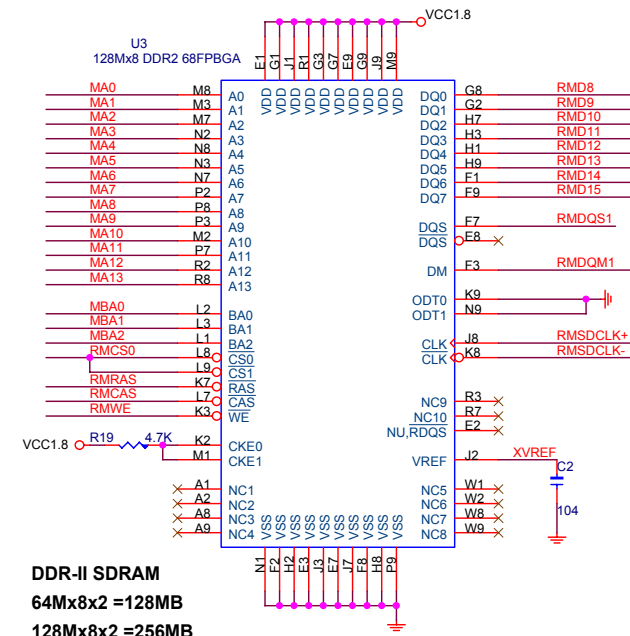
VCC1.8

U3
128Mx8 DDR2 68FPBGA

E1 G1 J1 R1 G3 G7 E9 G9 J9 M9

VDD VDD VDD VDD VDD VDD VDD VDD VDD VDD

MA0 M8 A0
MA1 M3 A1
MA2 M7 A2
MA3 N2 A3
MA4 N8 A4
MA5 N3 A5
MA6 N7 A6
MA7 P2 A7
MA8 P8 A8
MA9 P3 A9
MA10 M2 A10
MA11 P7 A11
MA12 R2 A12
MA13 R8 A13

MBA0 L2 BA0
MBA1 L3 BA1
MBA2 L1 BA2
RMCS0 L8 $\overline{CS0}$
L9 $\overline{CS1}$
RMRAS K7 $\overline{RAS}$
RMCAS L7 $\overline{CAS}$
RMWE K3 $\overline{WE}$

VCC1.8 R19 4.7K K2 CKE0
M1 CKE1

A1 NC1
A2 NC2
A8 NC3
A9 NC4

DQ0 G8 RMD8
DQ1 G2 RMD9
DQ2 H7 RMD10
DQ3 H3 RMD11
DQ4 H1 RMD12
DQ5 H9 RMD13
DQ6 F1 RMD14
DQ7 F9 RMD15

DQS F7 RMDQS1
$\overline{DQS}$ E8

DM F3 RMDQM1

ODT0 K9
ODT1 N9

CLK J8 RMSDCLK+
$\overline{CLK}$ K8 RMSDCLK-

NC9 R3
NC10 R7
NU,$\overline{RDQS}$ E2

VREF J2 XVREF
C2
104

NC5 W1
NC6 W2
NC7 W8
NC8 W9

VSS VSS VSS VSS VSS VSS VSS VSS VSS VSS

N1 F2 H2 E3 J3 E7 J7 F8 H8 P9

DDR-II SDRAM
64Mx8x2 =128MB
128Mx8x2 =256MB